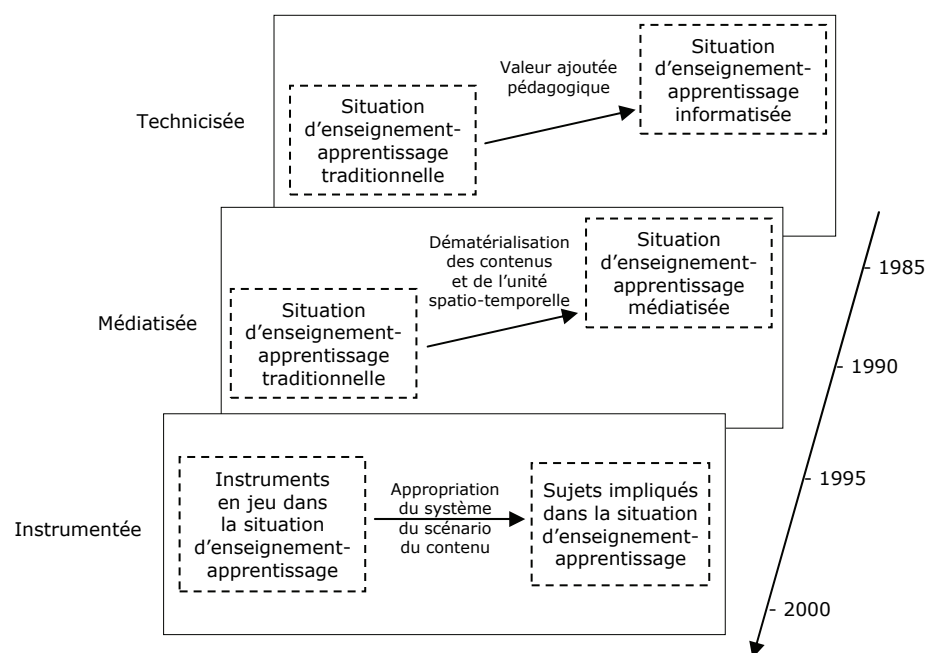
Technicisée

Situation d'enseignement-apprentissage traditionnelle

Valeur ajoutée pédagogique

Situation d'enseignement-apprentissage informatisée

Médiatisée

Situation d'enseignement-apprentissage traditionnelle

Dématérialisation des contenus et de l'unité spatio-temporelle

Situation d'enseignement-apprentissage médiatisée

Instrumentée

Instruments en jeu dans la situation d'enseignement-apprentissage

Appropriation du système du scénario du contenu

Sujets impliqués dans la situation d'enseignement-apprentissage

- 1985
- 1990
- 1995
- 2000